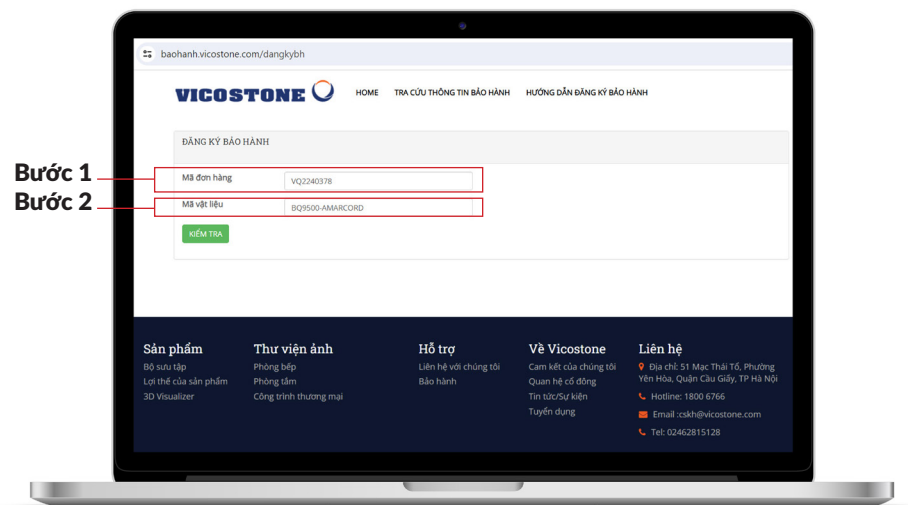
baohanh.vicostone.com/dangkybh

VICOSTONE

HOME TRA CỨU THÔNG TIN BẢO HÀNH HƯỚNG DẪN ĐĂNG KÝ BẢO HÀNH

ĐĂNG KÝ BẢO HÀNH

Bước 1

Mã đơn hàng VQ2240378

Bước 2

Mã vật liệu BQ9500-AMARCORD

KIỂM TRA

Sản phẩm
Bộ sưu tập
Lợi thế của sản phẩm
3D Visualizer

Thư viện ảnh
Phòng bếp
Phòng tắm
Công trình thương mại

Hỗ trợ
Liên hệ với chúng tôi
Bảo hành

Về Vicostone
Cam kết của chúng tôi
Quan hệ cổ đông
Tin tức/Sự kiện
Tuyển dụng

Liên hệ
Địa chỉ: 51 Mạc Thái Tổ, Phường Yên Hòa, Quận Cầu Giấy, TP Hà Nội
Hotline: 1800 6766
Email :cskh@vicostone.com
Tel: 02462815128